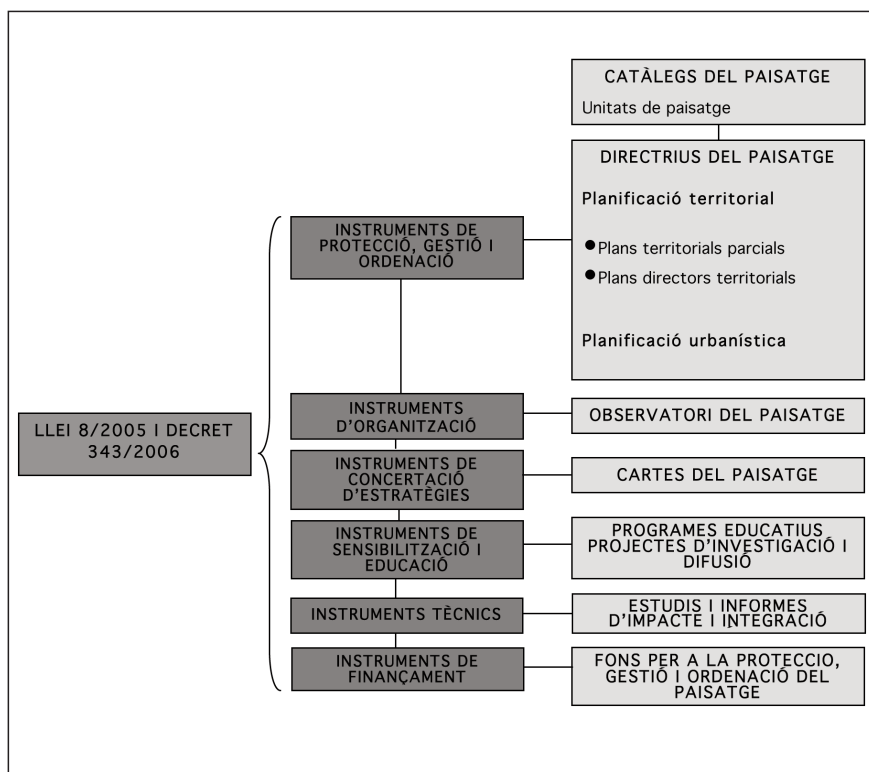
CATÀLEGS DEL PAISATGE

Unitats de paisatge

DIRECTRIUS DEL PAISATGE

Planificació territorial

● Plans territorials parcials
● Plans directors territorials

Planificació urbanística

LLEI 8/2005 I DECRET 343/2006

INSTRUMENTS DE PROTECCIÓ, GESTIÓ I ORDENACIÓ

INSTRUMENTS D'ORGANITZACIÓ

OBSERVATORI DEL PAISATGE

INSTRUMENTS DE CONCERTACIÓ D'ESTRATÈGIES

CARTES DEL PAISATGE

INSTRUMENTS DE SENSIBILITZACIÓ I EDUCACIÓ

PROGRAMES EDUCATIUS PROJECTES D'INVESTIGACIÓ I DIFUSIÓ

INSTRUMENTS TÈCNICS

ESTUDIS I INFORMES D'IMPACTE I INTEGRACIÓ

INSTRUMENTS DE FINANÇAMENT

FONS PER A LA PROTECCIO, GESTIÓ I ORDENACIÓ DEL PAISATGE